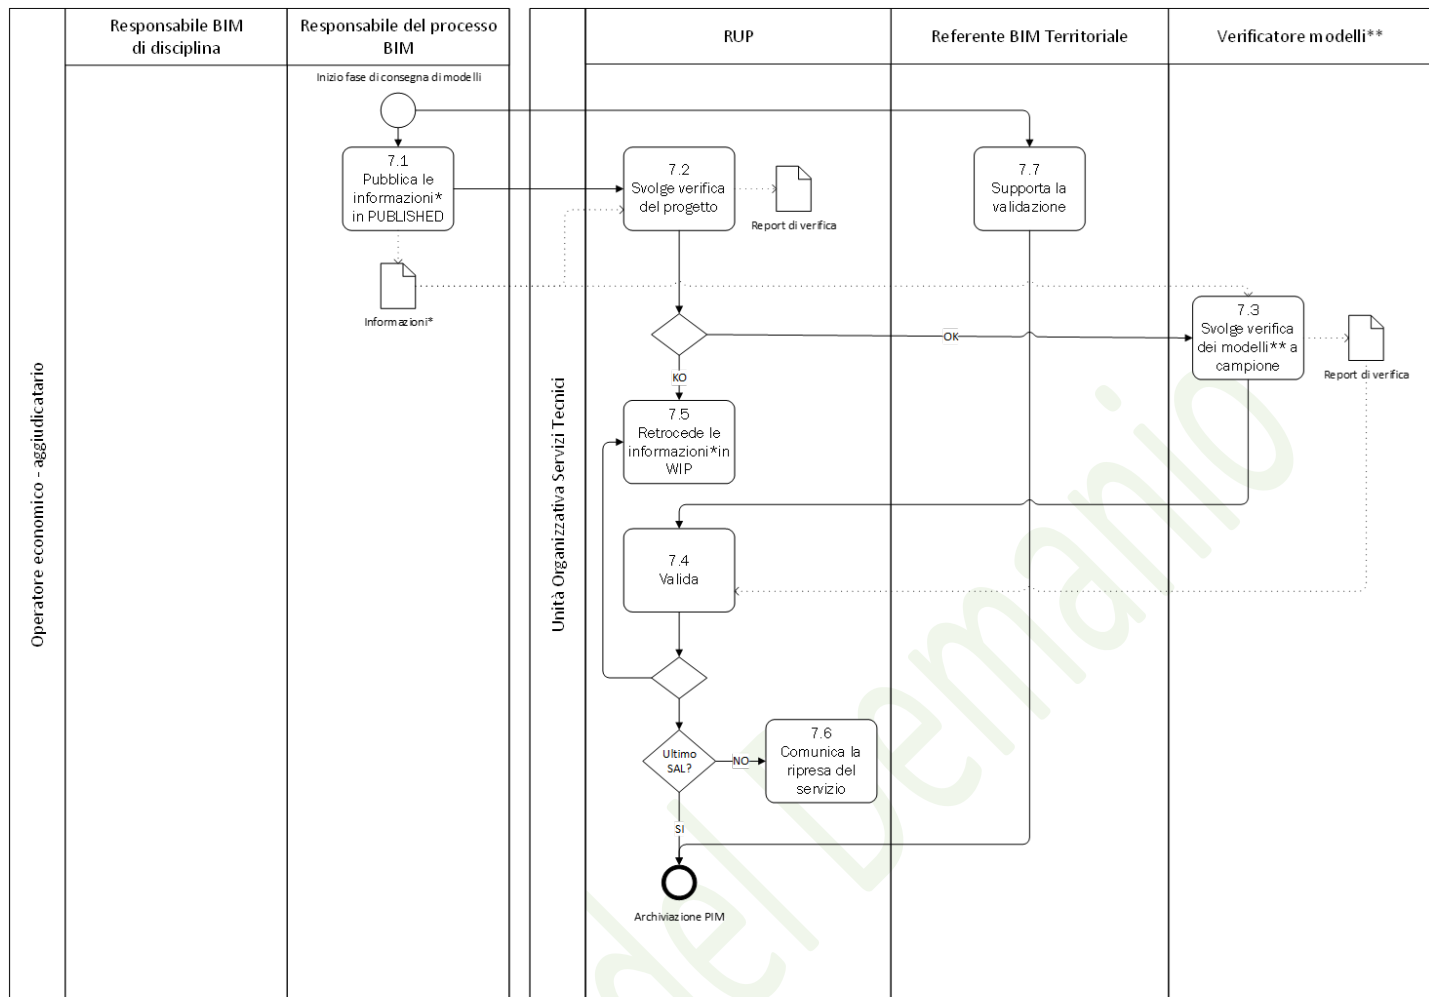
Operatore economico - aggiudicatario

Responsabile BIM di disciplina

Responsabile del processo BIM

Unità Organizzativa Servizi Tecnici

RUP

Referente BIM Territoriale

Verificatore modelli**

Inizio fase di consegna di modelli

7.1
Pubblica le informazioni* in PUBLISHED

Informazioni*

7.2
Svolge verifica del progetto

Report di verifica

7.7
Supporta la validazione

OK

7.3
Svolge verifica dei modelli** a campione

Report di verifica

KO

7.5
Retrocede le informazioni*in WIP

7.4
Valida

Ultimo SAL?

NO

7.6
Comunica la ripresa del servizio

SI

Archiviazione PIM

del Demanio